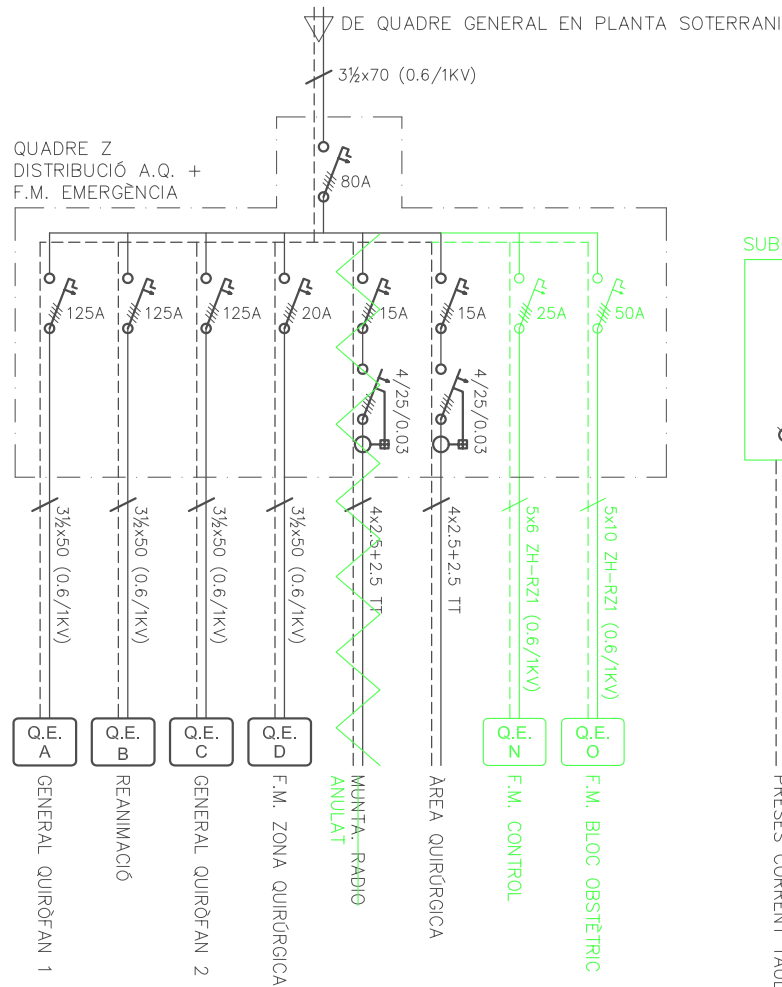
DE QUADRE GENERAL EN PLANTA SOTERRANI

3½x70 (0.6/1KV)

QUADRE Z
DISTRIBUCIÓ A.Q. +
F.M. EMERGÈNCIA

80A

SUB

125A
125A
125A
20A
15A
15A
25A
50A

4/25/0.03
4/25/0.03

3½x50 (0.6/1KV)
3½x50 (0.6/1KV)
3½x50 (0.6/1KV)
3½x50 (0.6/1KV)
4x2.5+2.5 TT
4x2.5+2.5 TT
5x6 ZH-RZ1 (0.6/1KV)
5x10 ZH-RZ1 (0.6/1KV)

Q.E. A
Q.E. B
Q.E. C
Q.E. D
Q.E. N
Q.E. O

GENERAL QUIRÒFAN 1
REANIMACIÓ
GENERAL QUIRÒFAN 2
F.M. ZONA QUIRÚRGICA
MUNTA. RADIO ANULAT
ÀREA QUIRÚRGICA
F.M. CONTROL
F.M. BLOC OBSTÈTRIC
PRESES CORRENT TAUL